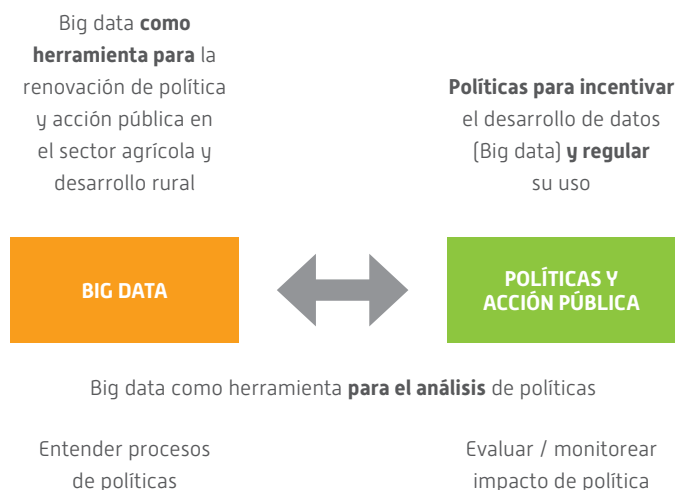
Big data como herramienta para la renovación de política y acción pública en el sector agrícola y desarrollo rural

Políticas para incentivar el desarrollo de datos (Big data) y regular su uso

BIG DATA

POLÍTICAS Y ACCIÓN PÚBLICA

Big data como herramienta para el análisis de políticas

Entender procesos de políticas

Evaluar / monitorear impacto de política